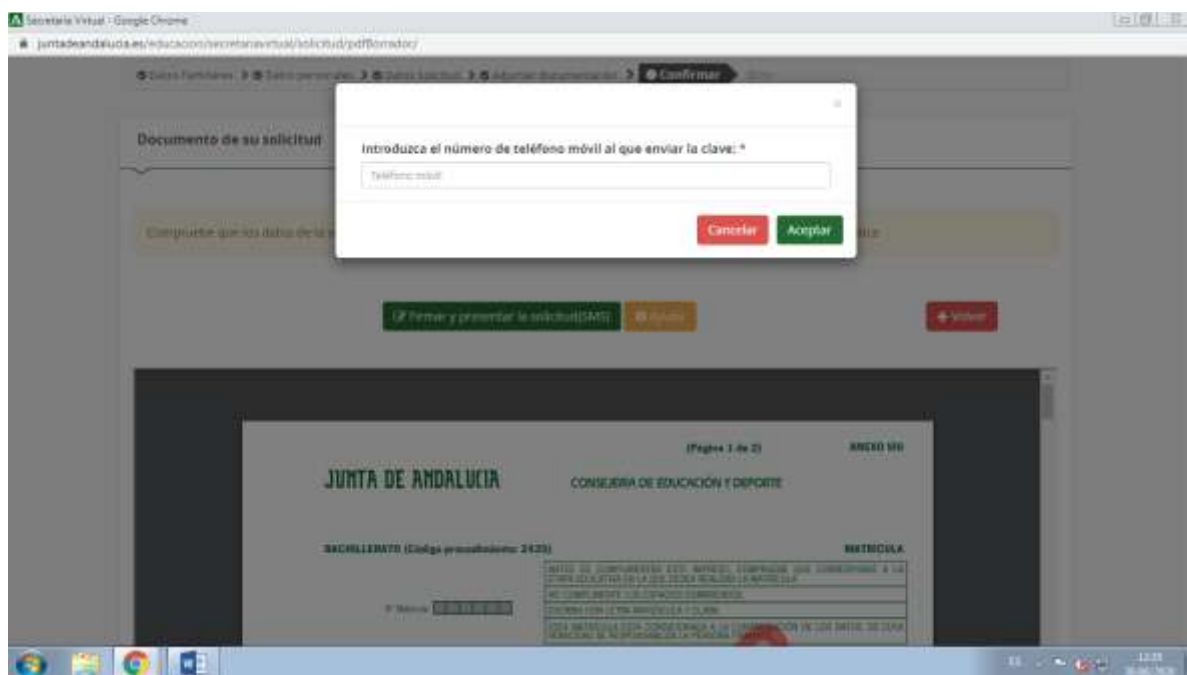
Secretaría Virtual - Google Chrome

juntadeandalucia.es/educacion/secretariavirtual/solicitud/pdfBorrador/

Datos Familiares > Datos personales > Datos solicitud > Adjuntar documentación > Confirmar

Documento de su solicitud

Compruebe que los datos de la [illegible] ica

Introduzca el número de teléfono móvil al que enviar la clave: *

Teléfono móvil

Cancelar Aceptar

Firmar y presentar la solicitud(SMS) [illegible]

Volver

(Página 1 de 2) ANEXO VIII

JUNTA DE ANDALUCIA CONSEJERÍA DE EDUCACIÓN Y DEPORTE

BACHILLERATO (Código procedimiento: 2420) MATRÍCULA

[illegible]

Nº Matrícula

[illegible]